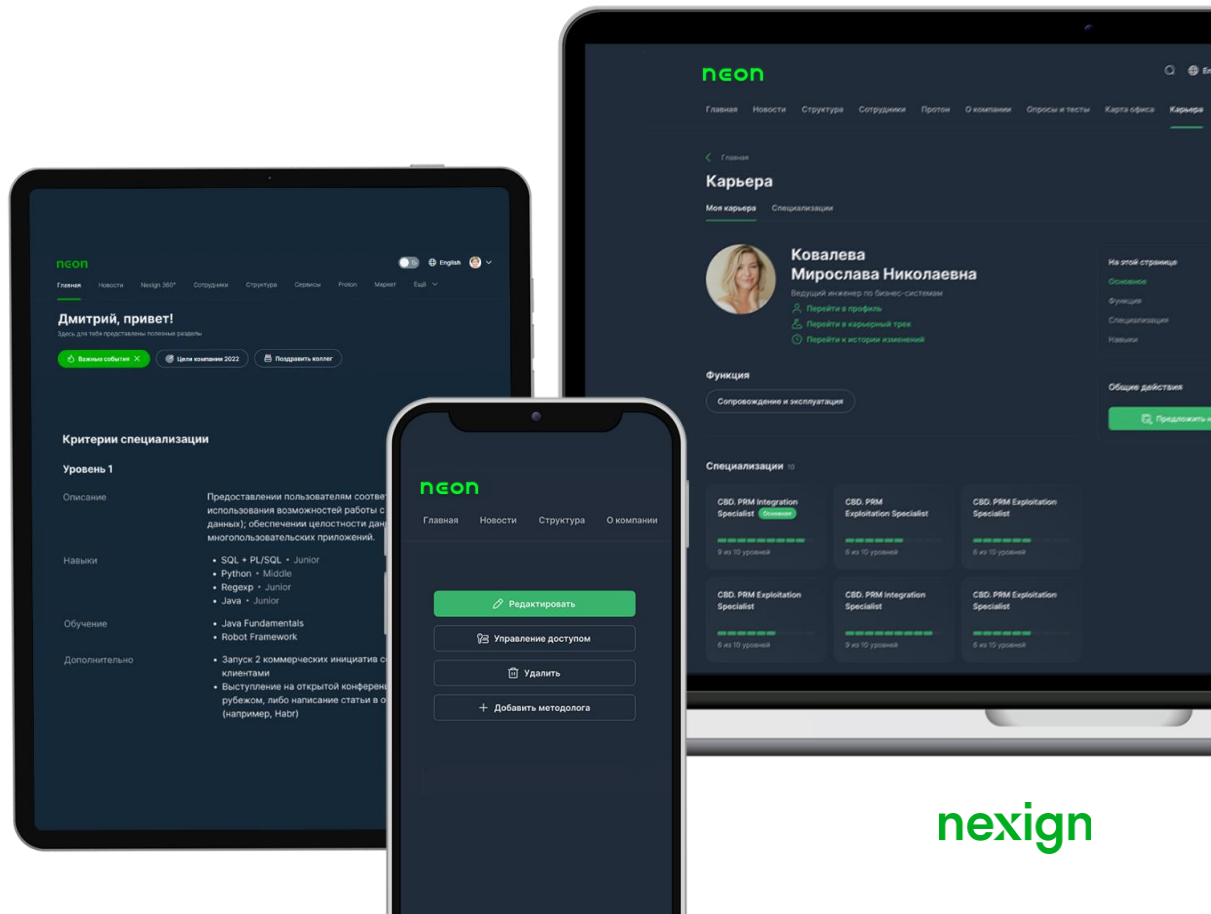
neon

Главная Новости Nexign 360° Сотрудники Структура Сервисы Proton Маркет Ещё

English

Дмитрий, привет!

Здесь для тебя представлены полезные разделы

Важные события

Цели компании 2022

Поздравить коллег

Критерии специализации

Уровень 1

Описание

Предоставлении пользователям соответ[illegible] использования возможностей работы с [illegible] данных); обеспечении целостности дан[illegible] многопользовательских приложений.

Навыки

- SQL + PL/SQL • Junior
- Python • Middle
- Regexp • Junior
- Java • Junior

Обучение

- Java Fundamentals
- Robot Framework

Дополнительно

- Запуск 2 коммерческих инициатив с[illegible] клиентами
- Выступление на открытой конферен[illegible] рубежом, либо написание статьи в о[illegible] (например, Habr)

neon

Главная Новости Структура О компании

Редактировать

Управление доступом

Удалить

Добавить методолога

neon

Главная Новости Структура Сотрудники Протон О компании Опросы и тесты Карта офиса Карьера

En

Главная

Карьера

Моя карьера Специализации

Ковалева Мирослава Николаевна

Ведущий инженер по бизнес-системам

Перейти в профиль

Перейти в карьерный трек

Перейти к истории изменений

На этой странице

Основное

Функция

Специализация

Навыки

Функция

Сопровождение и эксплуатация

Общие действия

Предложить н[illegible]

Специализации 10

CBD. PRM Integration Specialist Основное

9 из 10 уровней

CBD. PRM Exploitation Specialist

6 из 10 уровней

CBD. PRM Exploitation Specialist

6 из 10 уровней

CBD. PRM Exploitation Specialist

6 из 10 уровней

CBD. PRM Integration Specialist

9 из 10 уровней

CBD. PRM Exploitation Specialist

6 из 15 уровней

nexign